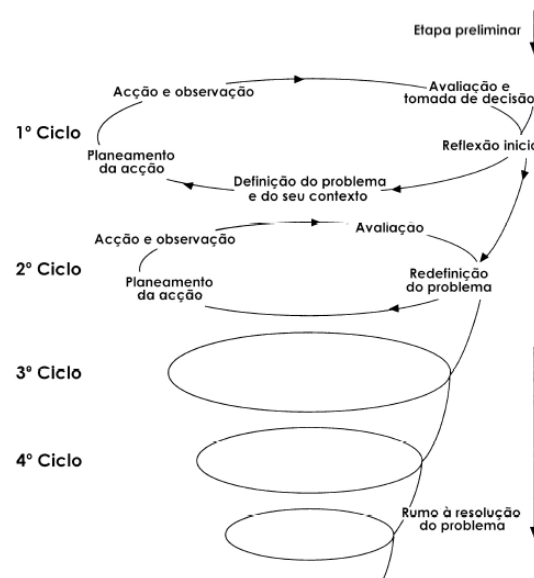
Etapa preliminar

Acção e observação

Avaliação e tomada de decisão

1º Ciclo

Planeamento da acção

Reflexão inicia

Definição do problema e do seu contexto

Acção e observação

Avaliação

2º Ciclo

Planeamento da acção

Redefinição do problema

3º Ciclo

4º Ciclo

Rumo à resolução do problema